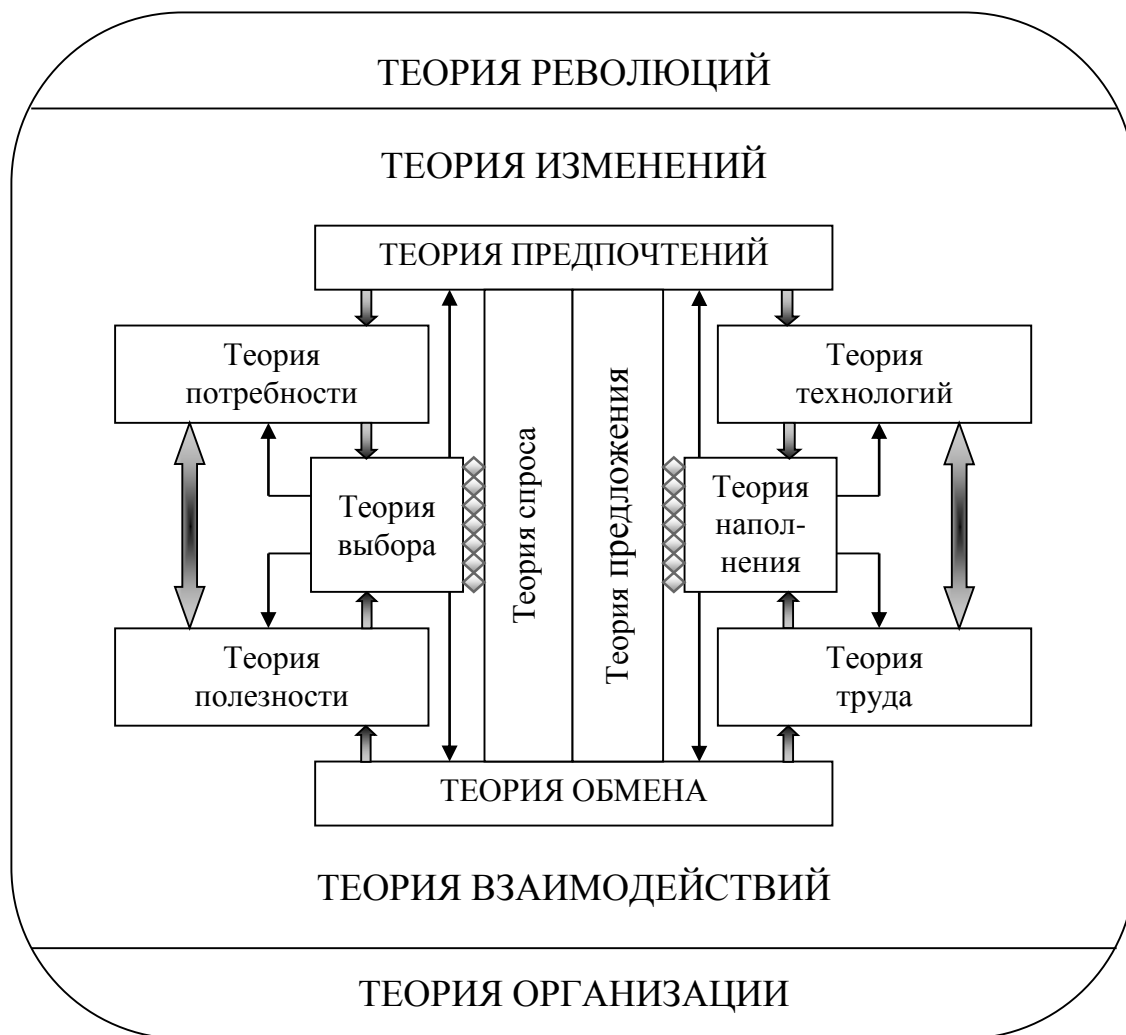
ТЕОРИЯ РЕВОЛЮЦИЙ

ТЕОРИЯ ИЗМЕНЕНИЙ

ТЕОРИЯ ПРЕДПОЧТЕНИЙ

Теория потребности

Теория выбора

Теория полезности

Теория спроса

Теория предложения

Теория технологий

Теория наполнения

Теория труда

ТЕОРИЯ ОБМЕНА

ТЕОРИЯ ВЗАИМОДЕЙСТВИЙ

ТЕОРИЯ ОРГАНИЗАЦИИ